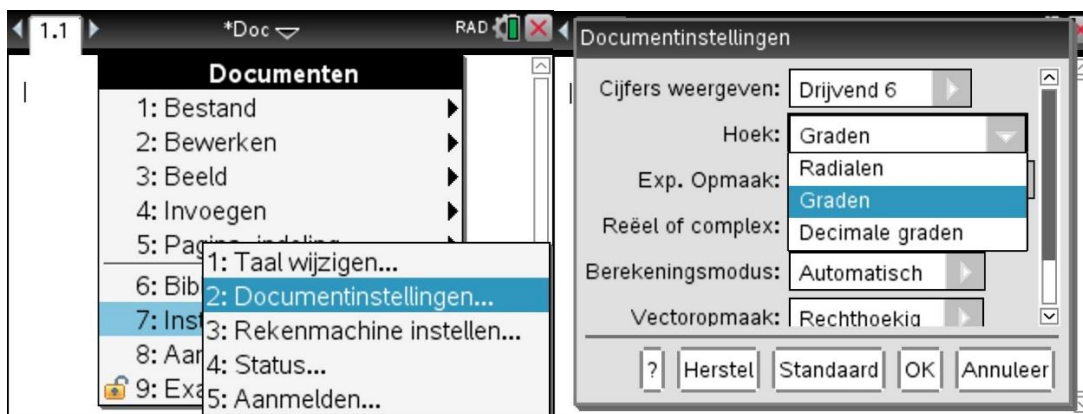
1.1 *Doc RAD

Documenten
1: Bestand
2: Bewerken
3: Beeld
4: Invoegen
5: Pagina-indeling
6: Bib
7: Inst
8: Aan
9: Exa

1: Taal wijzigen...
2: Documentinstellingen...
3: Rekenmachine instellen...
4: Status...
5: Aanmelden...

Documentinstellingen
Cijfers weergeven: Drijvend 6
Hoek: Graden
Radialen
Graden
Decimale graden
Exp. Opmaak:
Reëel of complex:
Berekeningsmodus: Automatisch
Vectoropmaak: Rechthoekig
? Herstel Standaard OK Annuleer